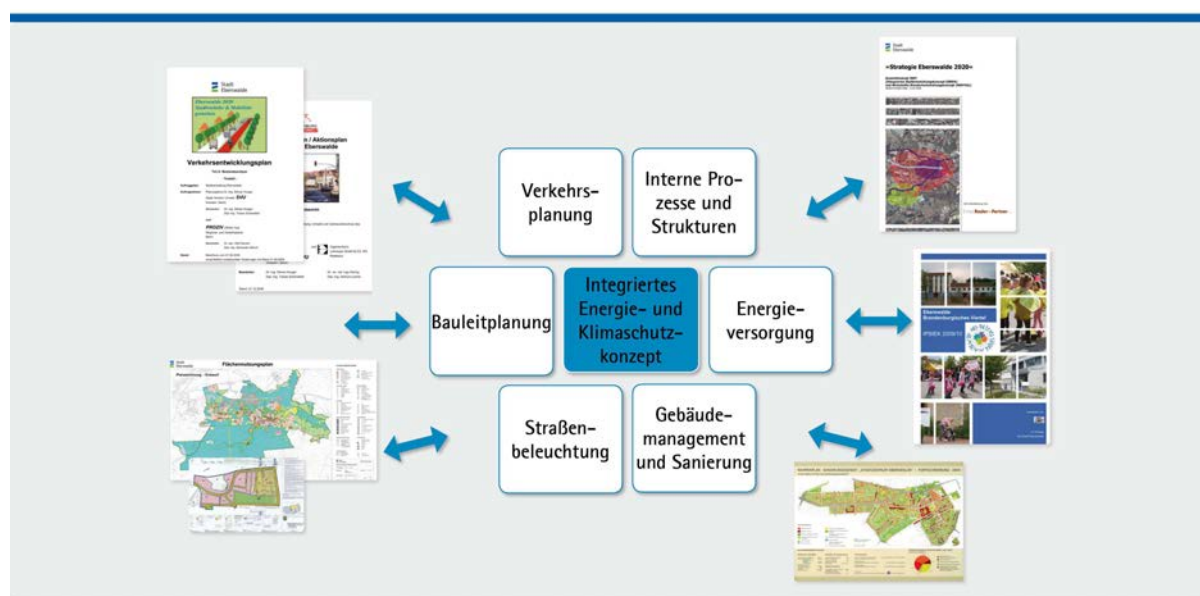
Stadt Eberswalde

Eberswalde 2030 Stadtverkehr & Mobilität gestalten

Verkehrsentwicklungsplan

PROZIV

/ Aktionsplan Eberswalde

»Strategie Eberswalde 2030«

Verkehrsplanung

Interne Prozesse und Strukturen

Bauleitplanung

Integriertes Energie- und Klimaschutzkonzept

Energieversorgung

Straßenbeleuchtung

Gebäudemanagement und Sanierung

Stadt Eberswalde

Flächennutzungsplan

Eberswalde Brandenburgisches Viertel

INSEK 2009/10